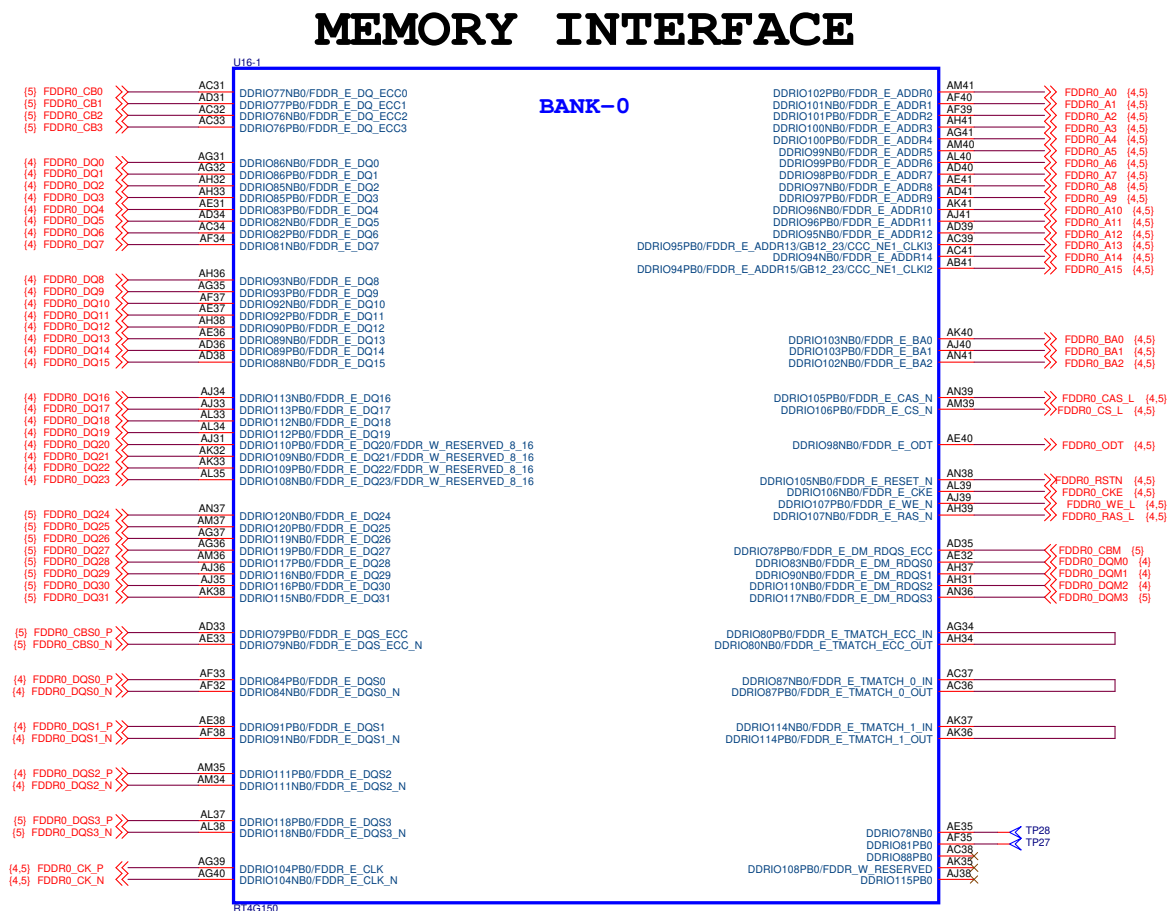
MEMORY INTERFACE

U16-1

BANK-0

{5} FDDR0_CB0 AC31 DDRIO77NB0/FDDR_E_DQ_ECC0
{5} FDDR0_CB1 AD31 DDRIO77PB0/FDDR_E_DQ_ECC1
{5} FDDR0_CB2 AC32 DDRIO76NB0/FDDR_E_DQ_ECC2
{5} FDDR0_CB3 AC33 DDRIO76PB0/FDDR_E_DQ_ECC3

{4} FDDR0_DQ0 AG31 DDRIO86NB0/FDDR_E_DQ0
{4} FDDR0_DQ1 AG32 DDRIO86PB0/FDDR_E_DQ1
{4} FDDR0_DQ2 AH32 DDRIO85NB0/FDDR_E_DQ2
{4} FDDR0_DQ3 AH33 DDRIO85PB0/FDDR_E_DQ3
{4} FDDR0_DQ4 AE31 DDRIO83PB0/FDDR_E_DQ4
{4} FDDR0_DQ5 AD34 DDRIO82NB0/FDDR_E_DQ5
{4} FDDR0_DQ6 AC34 DDRIO82PB0/FDDR_E_DQ6
{4} FDDR0_DQ7 AF34 DDRIO81NB0/FDDR_E_DQ7

{4} FDDR0_DQ8 AH36 DDRIO93NB0/FDDR_E_DQ8
{4} FDDR0_DQ9 AG35 DDRIO93PB0/FDDR_E_DQ9
{4} FDDR0_DQ10 AF37 DDRIO92NB0/FDDR_E_DQ10
{4} FDDR0_DQ11 AE37 DDRIO92PB0/FDDR_E_DQ11
{4} FDDR0_DQ12 AH38 DDRIO90PB0/FDDR_E_DQ12
{4} FDDR0_DQ13 AE36 DDRIO89NB0/FDDR_E_DQ13
{4} FDDR0_DQ14 AD36 DDRIO89PB0/FDDR_E_DQ14
{4} FDDR0_DQ15 AD38 DDRIO88NB0/FDDR_E_DQ15

{4} FDDR0_DQ16 AJ34 DDRIO113NB0/FDDR_E_DQ16
{4} FDDR0_DQ17 AJ33 DDRIO113PB0/FDDR_E_DQ17
{4} FDDR0_DQ18 AL33 DDRIO112NB0/FDDR_E_DQ18
{4} FDDR0_DQ19 AL34 DDRIO112PB0/FDDR_E_DQ19
{4} FDDR0_DQ20 AJ31 DDRIO110PB0/FDDR_E_DQ20/FDDR_W_RESERVED_8_16
{4} FDDR0_DQ21 AK32 DDRIO109NB0/FDDR_E_DQ21/FDDR_W_RESERVED_8_16
{4} FDDR0_DQ22 AK33 DDRIO109PB0/FDDR_E_DQ22/FDDR_W_RESERVED_8_16
{4} FDDR0_DQ23 AL35 DDRIO108NB0/FDDR_E_DQ23/FDDR_W_RESERVED_8_16

{5} FDDR0_DQ24 AN37 DDRIO120NB0/FDDR_E_DQ24
{5} FDDR0_DQ25 AM37 DDRIO120PB0/FDDR_E_DQ25
{5} FDDR0_DQ26 AG37 DDRIO119NB0/FDDR_E_DQ26
{5} FDDR0_DQ27 AG36 DDRIO119PB0/FDDR_E_DQ27
{5} FDDR0_DQ28 AM36 DDRIO117PB0/FDDR_E_DQ28
{5} FDDR0_DQ29 AJ36 DDRIO116NB0/FDDR_E_DQ29
{5} FDDR0_DQ30 AJ35 DDRIO116PB0/FDDR_E_DQ30
{5} FDDR0_DQ31 AK38 DDRIO115NB0/FDDR_E_DQ31

{5} FDDR0_CBS0_P AD33 DDRIO79PB0/FDDR_E_DQS_ECC
{5} FDDR0_CBS0_N AE33 DDRIO79NB0/FDDR_E_DQS_ECC_N

{4} FDDR0_DQS0_P AF33 DDRIO84PB0/FDDR_E_DQS0
{4} FDDR0_DQS0_N AF32 DDRIO84NB0/FDDR_E_DQS0_N

{4} FDDR0_DQS1_P AE38 DDRIO91PB0/FDDR_E_DQS1
{4} FDDR0_DQS1_N AF38 DDRIO91NB0/FDDR_E_DQS1_N

{4} FDDR0_DQS2_P AM35 DDRIO111PB0/FDDR_E_DQS2
{4} FDDR0_DQS2_N AM34 DDRIO111NB0/FDDR_E_DQS2_N

{5} FDDR0_DQS3_P AL37 DDRIO118PB0/FDDR_E_DQS3
{5} FDDR0_DQS3_N AL38 DDRIO118NB0/FDDR_E_DQS3_N

{4,5} FDDR0_CK_P AG39 DDRIO104PB0/FDDR_E_CLK
{4,5} FDDR0_CK_N AG40 DDRIO104NB0/FDDR_E_CLK_N

DDRIO102PB0/FDDR_E_ADDR0 AM41 FDDR0_A0 {4,5}
DDRIO101NB0/FDDR_E_ADDR1 AF40 FDDR0_A1 {4,5}
DDRIO101PB0/FDDR_E_ADDR2 AF39 FDDR0_A2 {4,5}
DDRIO100NB0/FDDR_E_ADDR3 AH41 FDDR0_A3 {4,5}
DDRIO100PB0/FDDR_E_ADDR4 AG41 FDDR0_A4 {4,5}
DDRIO99NB0/FDDR_E_ADDR5 AM40 FDDR0_A5 {4,5}
DDRIO99PB0/FDDR_E_ADDR6 AL40 FDDR0_A6 {4,5}
DDRIO98PB0/FDDR_E_ADDR7 AD40 FDDR0_A7 {4,5}
DDRIO97NB0/FDDR_E_ADDR8 AE41 FDDR0_A8 {4,5}
DDRIO97PB0/FDDR_E_ADDR9 AD41 FDDR0_A9 {4,5}
DDRIO96NB0/FDDR_E_ADDR10 AK41 FDDR0_A10 {4,5}
DDRIO96PB0/FDDR_E_ADDR11 AJ41 FDDR0_A11 {4,5}
DDRIO95NB0/FDDR_E_ADDR12 AD39 FDDR0_A12 {4,5}
DDRIO95PB0/FDDR_E_ADDR13/GB12_23/CCC_NE1_CLKI3 AC39 FDDR0_A13 {4,5}
DDRIO94NB0/FDDR_E_ADDR14 AC41 FDDR0_A14 {4,5}
DDRIO94PB0/FDDR_E_ADDR15/GB12_23/CCC_NE1_CLKI2 AB41 FDDR0_A15 {4,5}

DDRIO103NB0/FDDR_E_BA0 AK40 FDDR0_BA0 {4,5}
DDRIO103PB0/FDDR_E_BA1 AJ40 FDDR0_BA1 {4,5}
DDRIO102NB0/FDDR_E_BA2 AN41 FDDR0_BA2 {4,5}

DDRIO105PB0/FDDR_E_CAS_N AN39 FDDR0_CAS_L {4,5}
DDRIO106PB0/FDDR_E_CS_N AM39 FDDR0_CS_L {4,5}

DDRIO98NB0/FDDR_E_ODT AE40 FDDR0_ODT {4,5}

DDRIO105NB0/FDDR_E_RESET_N AN38 FDDR0_RSTN {4,5}
DDRIO106NB0/FDDR_E_CKE AL39 FDDR0_CKE {4,5}
DDRIO107PB0/FDDR_E_WE_N AJ39 FDDR0_WE_L {4,5}
DDRIO107NB0/FDDR_E_RAS_N AH39 FDDR0_RAS_L {4,5}

DDRIO78PB0/FDDR_E_DM_RDQS_ECC AD35 FDDR0_CBM {5}
DDRIO83NB0/FDDR_E_DM_RDQS0 AE32 FDDR0_DQM0 {4}
DDRIO90NB0/FDDR_E_DM_RDQS1 AH37 FDDR0_DQM1 {4}
DDRIO110NB0/FDDR_E_DM_RDQS2 AH31 FDDR0_DQM2 {4}
DDRIO117NB0/FDDR_E_DM_RDQS3 AN36 FDDR0_DQM3 {5}

DDRIO80PB0/FDDR_E_TMATCH_ECC_IN AG34
DDRIO80NB0/FDDR_E_TMATCH_ECC_OUT AH34

DDRIO87NB0/FDDR_E_TMATCH_0_IN AC37
DDRIO87PB0/FDDR_E_TMATCH_0_OUT AC36

DDRIO114NB0/FDDR_E_TMATCH_1_IN AK37
DDRIO114PB0/FDDR_E_TMATCH_1_OUT AK36

DDRIO78NB0 AE35 TP28
DDRIO81PB0 AF35 TP27
DDRIO88PB0 AC38
DDRIO108PB0/FDDR_W_RESERVED AK35
DDRIO115PB0 AJ38

RT4G150